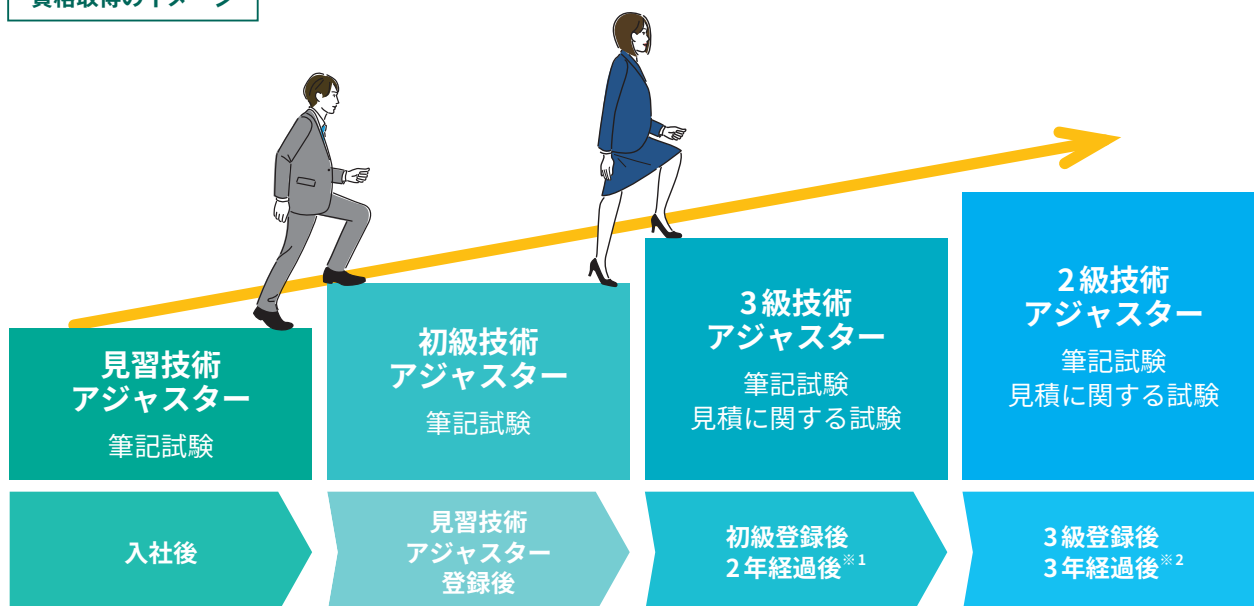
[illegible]

見習技術
アジャスター
筆記試験

初級技術
アジャスター
筆記試験

3級技術
アジャスター
筆記試験
見積に関する試験

2級技術
アジャスター
筆記試験
見積に関する試験

入社後

見習技術
アジャスター
登録後

初級登録後
2年経過後※1

3級登録後
3年経過後※2